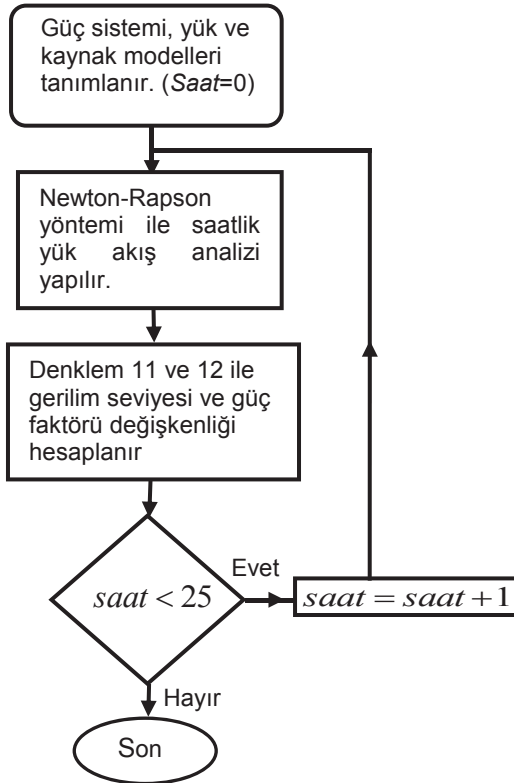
Güç sistemi, yük ve kaynak modelleri tanımlanır. (*Saat*=0)

Newton-Rapson yöntemi ile saatlik yük akış analizi yapılır.

Denklem 11 ve 12 ile gerilim seviyesi ve güç faktörü değişkenliği hesaplanır

$saat < 25$

Evet

$saat = saat + 1$

Hayır

Son